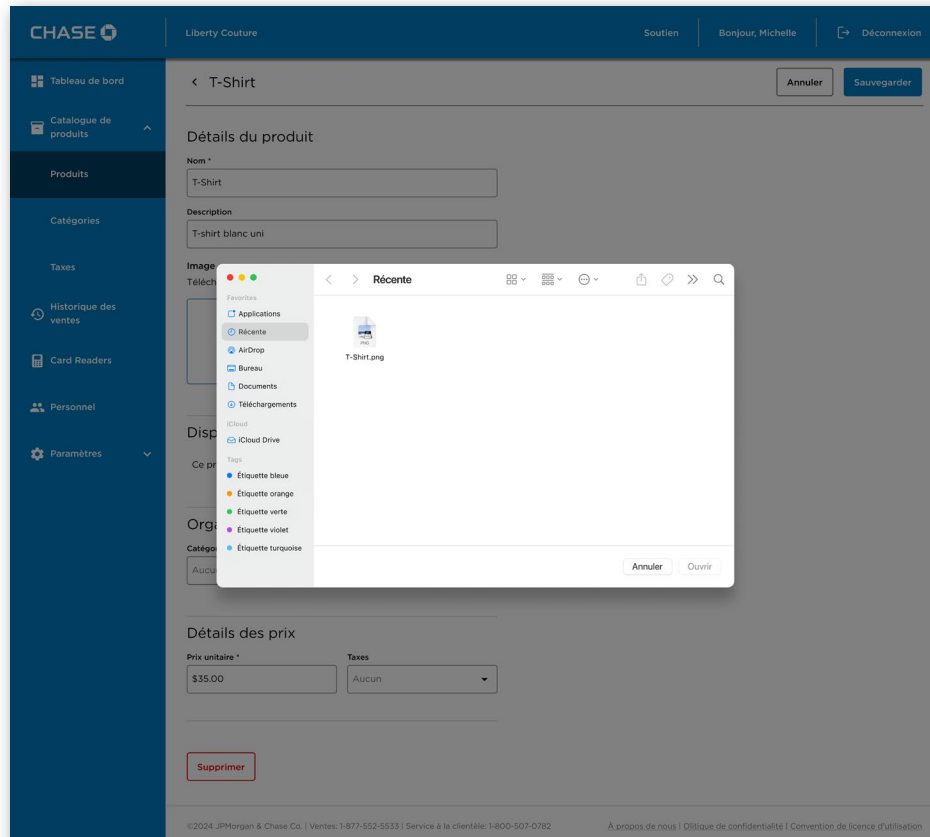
CHASE

Liberty Couture

Soutien | Bonjour, Michelle | Déconnexion

Tableau de bord

Catalogue de produits

Produits

Catégories

Taxes

Historique des ventes

Card Readers

Personnel

Paramètres

< T-Shirt

Annuler | Sauvegarder

Détails du produit

Nom *

T-Shirt

Description

T-shirt blanc uni

Image

Téléch

Disp

Ce pr

Orga

Catégo

Aucu

Favorites

Applications

Récente

AirDrop

Bureau

Documents

Téléchargements

iCloud

iCloud Drive

Tags

Étiquette bleue

Étiquette orange

Étiquette verte

Étiquette violet

Étiquette turquoise

Récente

PNG

T-Shirt.png

Annuler | Ouvrir

Détails des prix

Prix unitaire *

$35.00

Taxes

Aucun

Supprimer

©2024 JPMorgan & Chase Co. | Ventes: 1-877-552-5533 | Service à la clientèle: 1-800-507-0782

À propos de nous | Olitique de confidentialité | Convention de licence d'utilisation